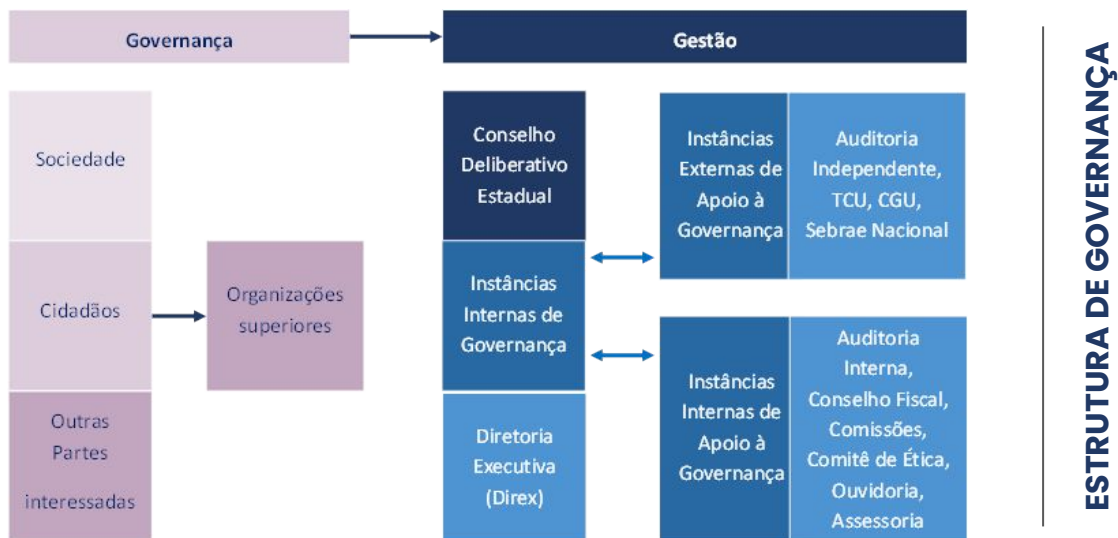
Governança

Gestão

Sociedade

Cidadãos

Outras Partes interessadas

Organizações superiores

Conselho Deliberativo Estadual

Instâncias Internas de Governança

Diretoria Executiva (Direx)

Instâncias Externas de Apoio à Governança

Auditoria Independente, TCU, CGU, Sebrae Nacional

Instâncias Internas de Apoio à Governança

Auditoria Interna, Conselho Fiscal, Comissões, Comitê de Ética, Ouvidoria, Assessoria

ESTRUTURA DE GOVERNANÇA